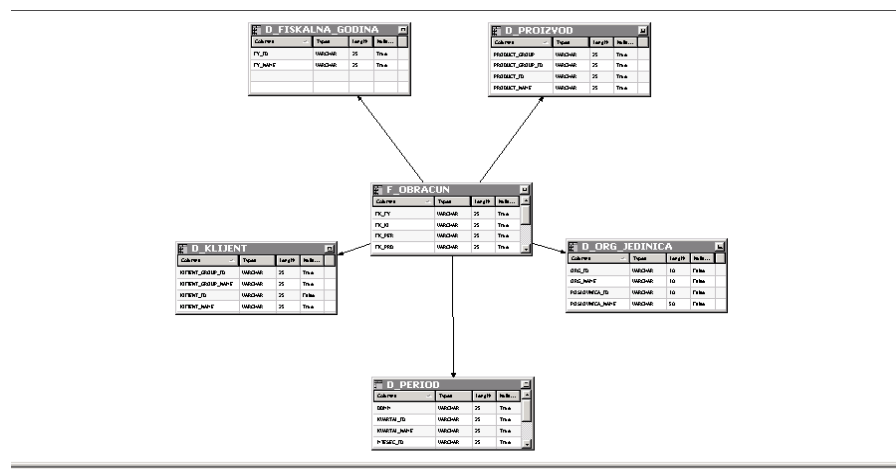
D_FISKALNA_GODINA

| Column | Type | Length | Nullable |
|---|---|---|---|
| FY_ID | VARCHAR | 25 | True |
| FY_NAME | VARCHAR | 25 | True |

D_PROIZVOD

| Column | Type | Length | Nullable |
|---|---|---|---|
| PRODUCT_GROUP | VARCHAR | 25 | True |
| PRODUCT_GROUP_ID | VARCHAR | 25 | True |
| PRODUCT_ID | VARCHAR | 25 | True |
| PRODUCT_NAME | VARCHAR | 25 | True |

F_OBRACUN

| Column | Type | Length | Nullable |
|---|---|---|---|
| FK_FY | VARCHAR | 25 | True |
| FK_KI | VARCHAR | 25 | True |
| FK_PER | VARCHAR | 25 | True |
| FK_PRO | VARCHAR | 25 | True |

D_KLIJENT

| Column | Type | Length | Nullable |
|---|---|---|---|
| KITIENT_GROUP_ID | VARCHAR | 25 | True |
| KITIENT_GROUP_NAME | VARCHAR | 25 | True |
| KITIENT_ID | VARCHAR | 25 | False |
| KITIENT_NAME | VARCHAR | 25 | True |

D_ORG_JEDINICA

| Column | Type | Length | Nullable |
|---|---|---|---|
| ORG_ID | VARCHAR | 10 | False |
| ORG_NAME | VARCHAR | 10 | False |
| POSLOVNICA_ID | VARCHAR | 10 | False |
| POSLOVNICA_NAME | VARCHAR | 10 | False |

D_PERIOD

| Column | Type | Length | Nullable |
|---|---|---|---|
| DDMM | VARCHAR | 25 | True |
| KVARTAL_ID | VARCHAR | 25 | True |
| KVARTAL_NAME | VARCHAR | 25 | True |
| MESEC_ID | VARCHAR | 25 | True |